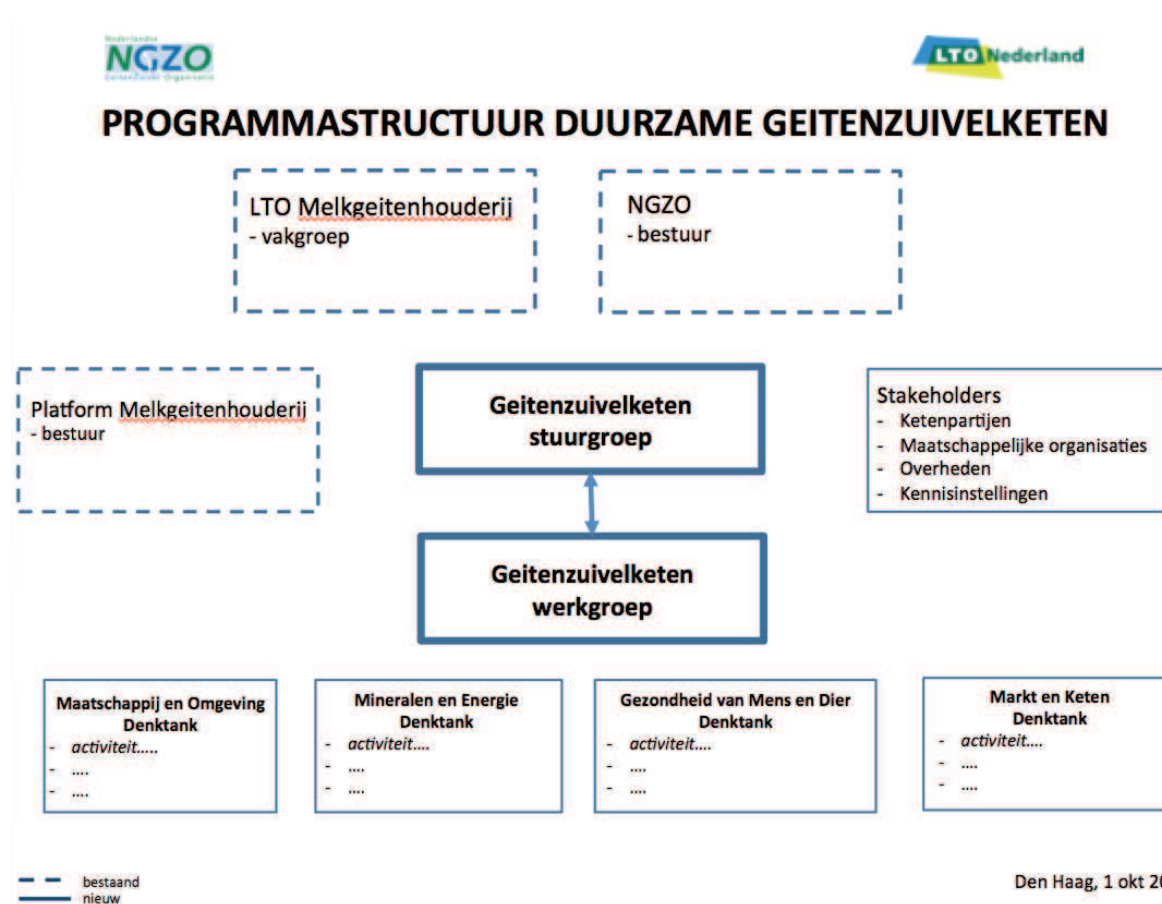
Nederlandse NGZO GeitenZuivel Organisatie

LTO Nederland

PROGRAMMASTRUCTUUR DUURZAME GEITENZUIVELKETEN

LTO Melkgeitenhouderij
- vakgroep

NGZO
- bestuur

Platform Melkgeitenhouderij
- bestuur

Geitenzuivelketen stuurgroep

Stakeholders
- Ketenpartijen
- Maatschappelijke organisaties
- Overheden
- Kennisinstellingen

Geitenzuivelketen werkgroep

Maatschappij en Omgeving Denktank
- activiteit.....
- ....
- ....

Mineralen en Energie Denktank
- activiteit....
- ....
- ....

Gezondheid van Mens en Dier Denktank
- activiteit....
- ....
- ....

Markt en Keten Denktank
- activiteit....
- ....
- ....

bestaand
nieuw

Den Haag, 1 okt 2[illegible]